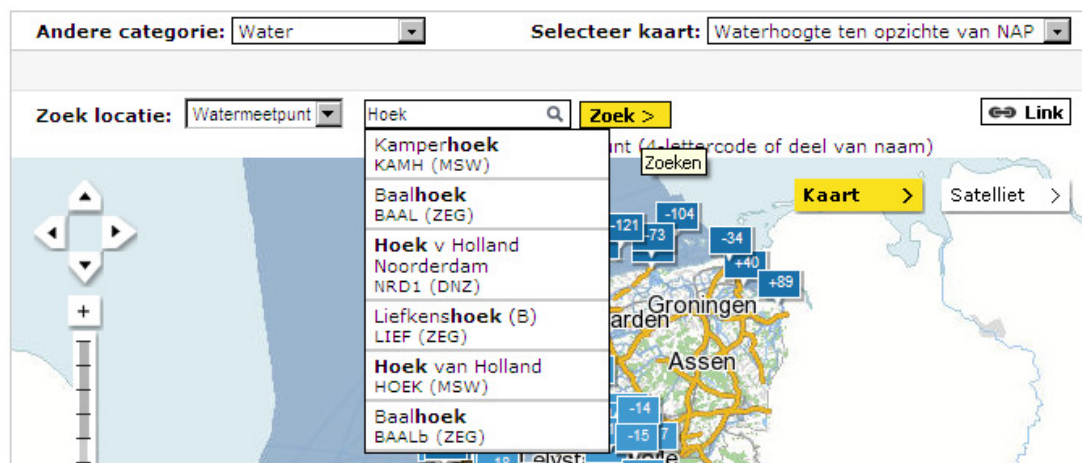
Andere categorie: Water

Selecteer kaart: Waterhoogte ten opzichte van NAP

Zoek locatie: Watermeetpunt

Hoek

Zoek >

Link

Kamperhoek
KAMH (MSW)

Baalhoek
BAAL (ZEG)

Hoek v Holland Noorderdam
NRD1 (DNZ)

Liefkenshoek (B)
LIEF (ZEG)

Hoek van Holland
HOEK (MSW)

Baalhoek
BAALb (ZEG)

unt (4-lettercode of deel van naam)

Zoeken

Kaart >

Satelliet >

+

-121

-104

-73

-34

+40

+89

Groningen

arden

Assen

-14

-15

7

18

Lelyst